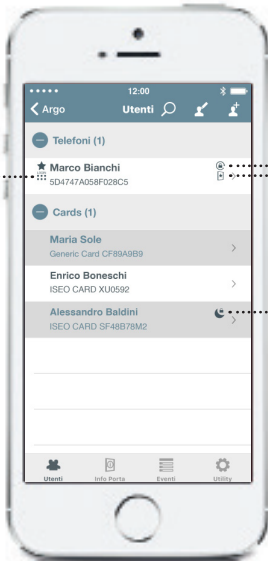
●●●●● 12:00

< Argo Utenti

Telefoni (1)

Marco Bianchi
5D4747A058F028C5

Cards (1)

Maria Sole
Generic Card CF89A9B9

Enrico Boneschi
ISEO CARD XU0592

Alessandro Baldini
ISEO CARD SF48B78M2

Utenti Info Porta Eventi Utility